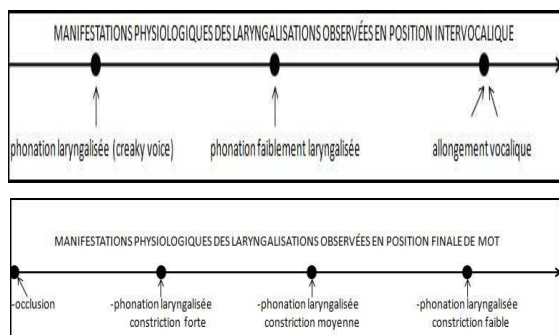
MANIFESTATIONS PHYSIOLOGIQUES DES LARYNGALISATIONS OBSERVÉES EN POSITION INTERVOCALIQUE

phonation laryngalisée (creaky voice)

phonation faiblement laryngalisée

allongement vocalique

MANIFESTATIONS PHYSIOLOGIQUES DES LARYNGALISATIONS OBSERVÉES EN POSITION FINALE DE MOT

-occlusion

-phonation laryngalisée constriction forte

-phonation laryngalisée constriction moyenne

-phonation laryngalisée constriction faible